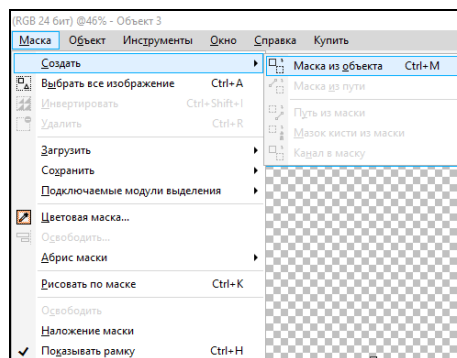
(RGB 24 бит) @46% - Объект 3

Маска Объект Инструменты Окно Справка Купить

Создать
Выбрать все изображение Ctrl+A
Инвертировать Ctrl+Shift+I
Удалить Ctrl+R
Загрузить
Сохранить
Подключаемые модули выделения
Цветовая маска...
Освободить...
Абрис маски
Рисовать по маске Ctrl+K
Освободить
Наложение маски
Показывать рамку Ctrl+H

Маска из объекта Ctrl+M
Маска из пути
Путь из маски
Мазок кисти из маски
Канал в маску